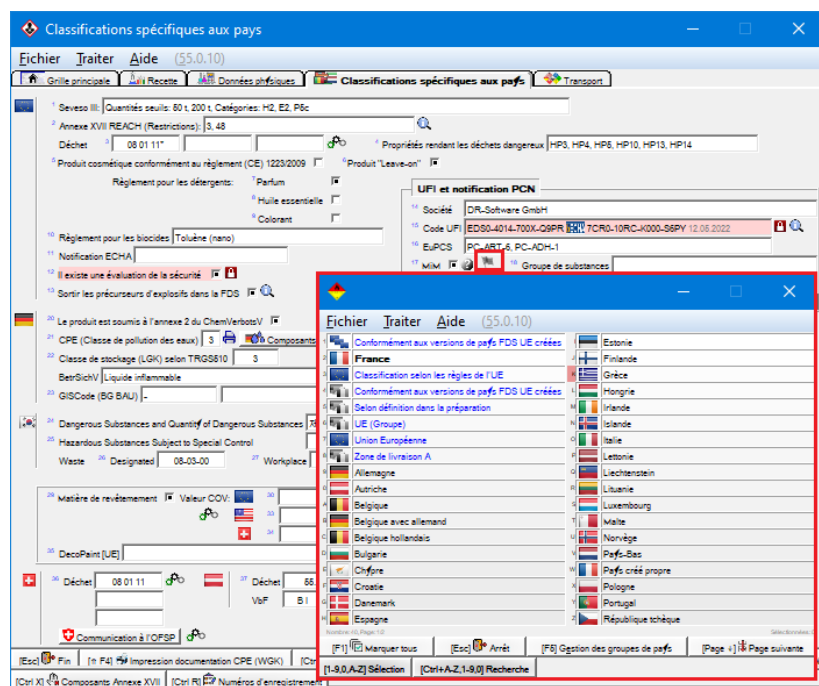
Classifications spécifiques aux pays

Fichier Traiter Aide (55.0.10)

Grille principale | Recette | Données physiques | Classifications spécifiques aux pays | Transport

1 Seveso III: Quantités seuils: 50 t, 200 t, Catégories: H2, E2, P5c
2 Annexe XVII REACH (Restrictions): 3, 48
Déchet 3 08 01 11*
4 Propriétés rendant les déchets dangereux HP3, HP4, HP5, HP10, HP13, HP14
5 Produit cosmétique conformément au règlement (CE) 1223/2009 6 Produit "Leave-on"
Règlement pour les détergents: 7 Parfum
8 Huile essentielle
9 Colorant
10 Règlement pour les biocides Toluène (nano)
11 Notification ECHA
12 Il existe une évaluation de la sécurité
13 Sortir les précurseurs d'explosifs dans la FDS

UFI et notification PCN
14 Société DR-Software GmbH
15 Code UFI EDS0-4014-700X-Q9PR 7CR0-10RC-K000-S6PY 12.05.2022
16 EuPCS PC-ART-6, PC-ADH-1
17 MiM 18 Groupe de substances

20 Le produit est soumis à l'annexe 2 du ChemVerbotsV
21 CPE (Classe de pollution des eaux) 3 Composants
22 Classe de stockage (LGK) selon TRGS510 3
BetrSichV Liquide inflammable
23 GISCode (BG BAU) -

24 Dangerous Substances and Quantity of Dangerous Substances
25 Hazardous Substances Subject to Special Control
Waste 26 Designated 08-03-00 27 Workplace

29 Matière de revêtement Valeur COV:
30
31
32
33
35 DecoPaint [UE]

36 Déchet 08 01 11
37 Déchet
VbF B I
Communication à l'OFSP

[Esc] Fin [↑ F4] Impression documentation CPE (WGK) [Ctr
[Ctrl X] Composants Annexe XVII [Ctrl R] Numéros d'enregistrement

Fichier Traiter Aide (55.0.10)

Conformément aux versions de pays FDS UE créées
France
Classification selon les règles de l'UE
Conformément aux versions de pays FDS UE créées
Selon définition dans la préparation
UE (Groupe)
Union Européenne
Zone de livraison A
Allemagne
Autriche
Belgique
Belgique avec allemand
Belgique hollandais
Bulgarie
Chypre
Croatie
Danemark
Espagne
Estonie
Finlande
Grèce
Hongrie
Irlande
Islande
Italie
Lettonie
Liechtenstein
Lituanie
Luxembourg
Malte
Norvège
Pays-Bas
Pays créé propre
Pologne
Portugal
République tchèque

Nombre: 45, Page: 1/2 Sélectionnés: 1

[F1] Marquer tous [Esc] Arrêt [F5] Gestion des groupes de pays [Page ↓] Page suivante
[1-9,0,A-Z] Sélection [Ctrl+A-Z,1-9,0] Recherche